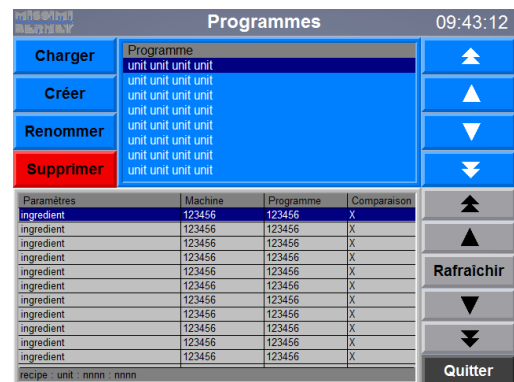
Programmes

09:43:12

Charger

Créer

Renommer

Supprimer

Programme
unit unit unit unit
unit unit unit unit
unit unit unit unit
unit unit unit unit
unit unit unit unit
unit unit unit unit
unit unit unit unit
unit unit unit unit
unit unit unit unit

| Paramètres | Machine | Programme | Comparaison |
|---|---|---|---|
| ingredient | 123456 | 123456 | X |
| ingredient | 123456 | 123456 | X |
| ingredient | 123456 | 123456 | X |
| ingredient | 123456 | 123456 | X |
| ingredient | 123456 | 123456 | X |
| ingredient | 123456 | 123456 | X |
| ingredient | 123456 | 123456 | X |
| ingredient | 123456 | 123456 | X |
| ingredient | 123456 | 123456 | X |
| ingredient | 123456 | 123456 | X |
| ingredient | 123456 | 123456 | X |

recipe : unit : nnnn : nnnn

Rafraîchir

Quitter